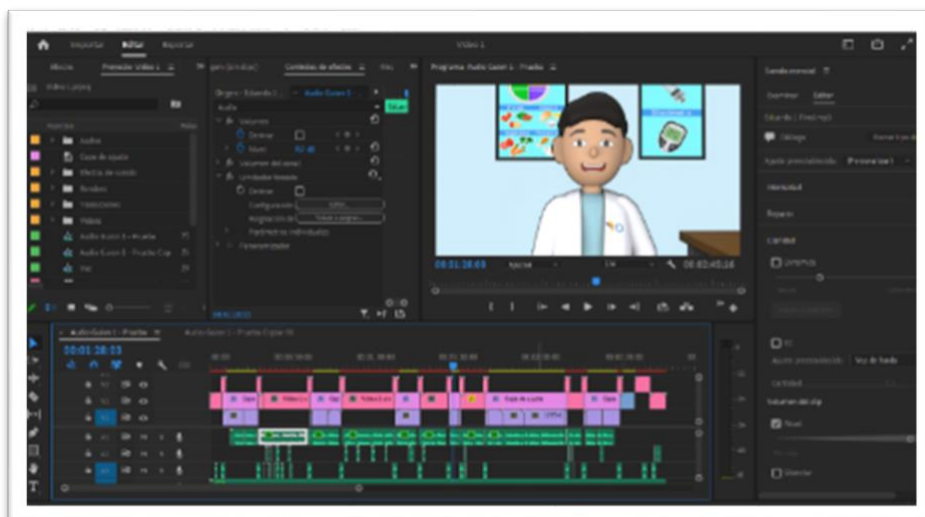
Importar Editar Exportar

Vídeo 1

Efectos Proyecto: Vídeo 1 Controles de efectos Programa: Audio Guion 1 - Prueba

Audio

Volumen

Nivel

Volumen del canal

Configuración

Audio

Copia de ajuste

Vídeos

Audio Guion 1 - Prueba

00:01:28:03

00:02:45:16

Audio Guion 1 - Prueba

00:01:28:03

Sonido esencial

Editar

Diálogo

Intensidad

Reparar

Claridad

Volumen del clip

Nivel

Silenciar